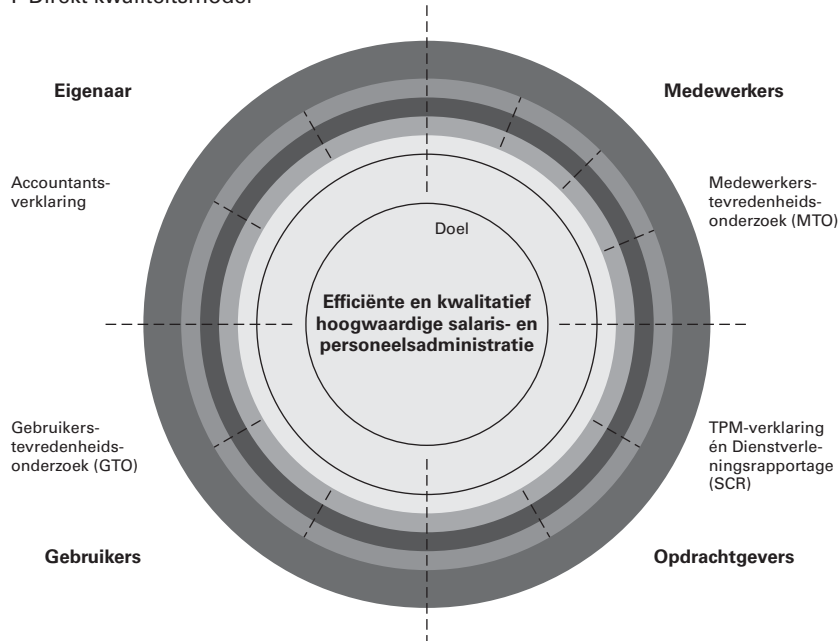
P-Direkt kwaliteitsmodel

Eigenaar

Medewerkers

Accountantsverklaring

Medewerkerstevredenheidsonderzoek (MTO)

Doel

Efficiënte en kwalitatief hoogwaardige salaris- en personeelsadministratie

Gebruikerstevredenheidsonderzoek (GTO)

TPM-verklaring én Dienstverleningsrapportage (SCR)

Gebruikers

Opdrachtgevers